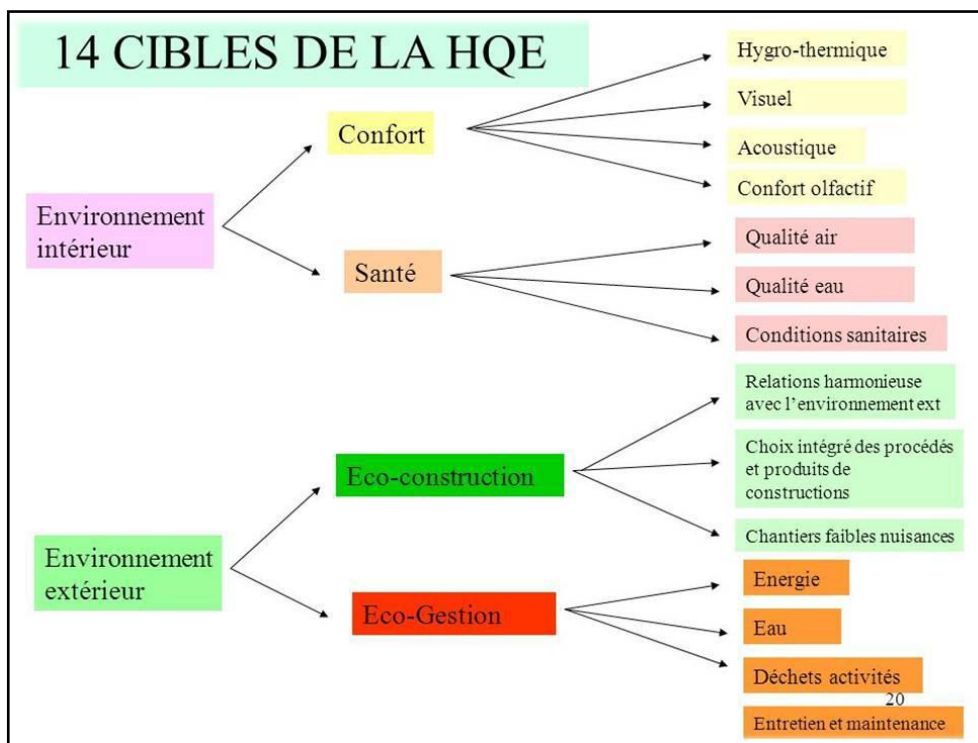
14 CIBLES DE LA HQE

Environnement intérieur

Confort

Hygro-thermique

Visuel

Acoustique

Confort olfactif

Santé

Qualité air

Qualité eau

Conditions sanitaires

Environnement extérieur

Eco-construction

Relations harmonieuse avec l'environnement ext

Choix intégré des procédés et produits de constructions

Chantiers faibles nuisances

Eco-Gestion

Energie

Eau

Déchets activités

20

Entretien et maintenance